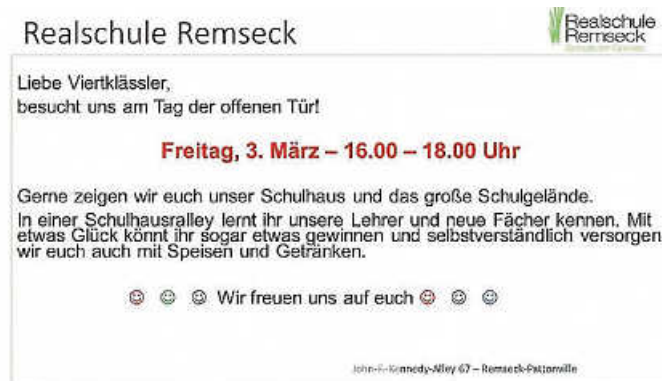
Realschule Remseck

Realschule Remseck

Liebe Viertklässler,
besucht uns am Tag der offenen Tür!

Freitag, 3. März – 16.00 – 18.00 Uhr

Gerne zeigen wir euch unser Schulhaus und das große Schulgelände.

In einer Schulhausralley lernt ihr unsere Lehrer und neue Fächer kennen. Mit etwas Glück könnt ihr sogar etwas gewinnen und selbstverständlich versorgen wir euch auch mit Speisen und Getränken.

☺ ☺ ☺ Wir freuen uns auf euch ☺ ☺ ☺

John-F.-Kennedy-Allee 67 – Remseck-Pattonville